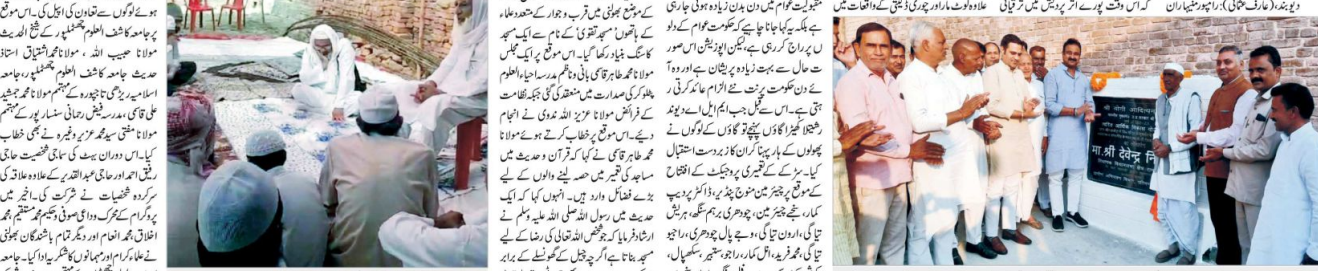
ہوئے لوگوں سے تعاون کی اپیل کی۔ اس موقع پر جامعہ کاشف العلوم چھٹمل پور کے شیخ الحدیث مولانا حبیب اللہ، مولانا محمد اشتیاق استاذ حدیث جامعہ کاشف العلوم چھٹمل پور، جامعہ اسلامیہ ریڑھی تاجپورہ کے مہتمم مولانا محمد عمر دشید علی قاسمی، مدرسہ فیض رحمانی سنسار پور کے مہتمم مولانا مفتی سید محمد عزیز وغیرہ نے بھی خطاب کیا۔ اس دوران بستی کی سماجی شخصیت حاجی رفیق احمد اور حاجی عبدالقدیر کے علاوہ علاقہ کی سرکردہ شخصیات نے شرکت کی۔ اخیر میں پروگرام کے محرک وداعی صوفی حکیم محمد مستقیم، محمد اخلاق، محمد انعام اور دیگر تمام باشندگان بھولنی نے علماء کرام اور مہمانوں کا شکریہ ادا کیا۔ جامعہ

کے موضع بھولنی میں قرب و جوار کے معتمد علماء کے ہاتھوں مسجد تقویٰ کے نام سے ایک مسجد کا سنگ بنیاد رکھا گیا۔ اس موقع پر ایک مجلس مولانا محمد طاہر قاسمی بانی و ناظم مدرسہ احیاء العلوم ہلالہ کی صدارت میں منعقد کی گئی جس کی نظامت کے فرائض مولانا عزیز اللہ ندوی نے انجام دیئے۔ اس موقع پر خطاب کرتے ہوئے مولانا محمد طاہر قاسمی نے کہا کہ قرآن و حدیث میں مساجد کی تعمیر میں حصہ لینے والوں کے لیے بڑے فضائل وارد ہیں۔ انہوں نے کہا کہ ایک حدیث میں رسول اللہ صلی اللہ علیہ وسلم نے ارشاد فرمایا کہ جو شخص اللہ تعالیٰ کی رضا کے لیے مسجد بناتا ہے اگرچہ چیل کے گھونسلے کے برابر

مفتوحیت عوام میں دن بدن زیادہ ہوتی جارہی ہے بلکہ یہ کہا جانا چاہیے کہ حکومت عوام کے دلو ں پر راج کر رہی ہے، لیکن اپوزیشن اس صور ت حال سے بہت زیادہ پریشان ہے اور وہ آ ئے دن حکومت پر جھوٹ الزام عائد کرتی رہتی ہے۔ اس سے قبل جب ایم ایل اے دیوبند رشتیلا گیڑا گاؤں پہنچے گاؤں کے لوگوں نے پھولوں کے ہار پہنا کر ان کا زبردست استقبال کیا۔ سڑک کے تعمیری پروجیکٹ کے افتتاح کے موقع پر چیئرمین منوج پنڈیر، ڈاکٹر پردیپ کمار، بھتیجے چیئرمین، چودھری برہم سنگھ، برجیش تیاگی، اروِن تیاگی، وجے پال چودھری، راجیو تیاگی، محمد فرید، انل کمار، راجو، ستیہ، سکھپال،

کہ اس وقت پورے اتر پردیش میں ترقیاتی علاوہ لوٹ مار اور چوری ڈکیتی کے واقعات میں

دیوبند، (عارف عثمانی): رامپور منیہاران

ما. श्री देवेन्द्र नि